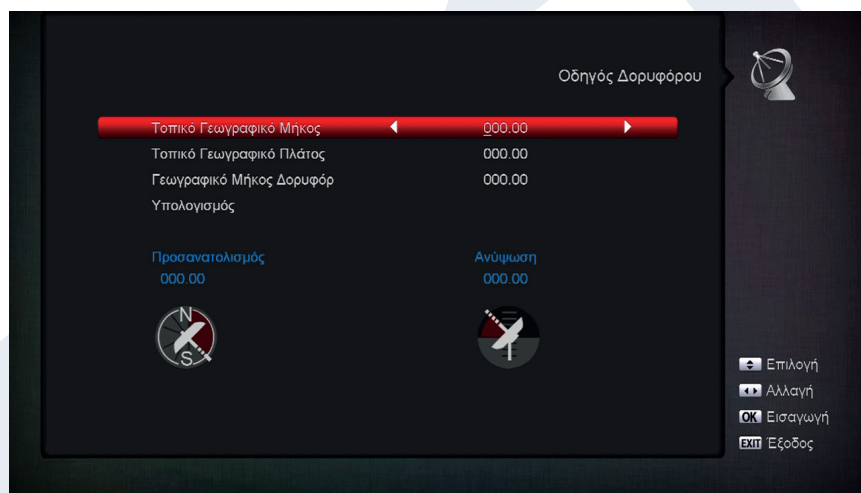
Οδηγός Δορυφόρου

Τοπικό Γεωγραφικό Μήκος 000.00
Τοπικό Γεωγραφικό Πλάτος 000.00
Γεωγραφικό Μήκος Δορυφόρ 000.00
Υπολογισμός

Προσανατολισμός
000.00

Ανύψωση
000.00

N
S

Επιλογή
Αλλαγή
OK Εισαγωγή
EXIT Έξοδος